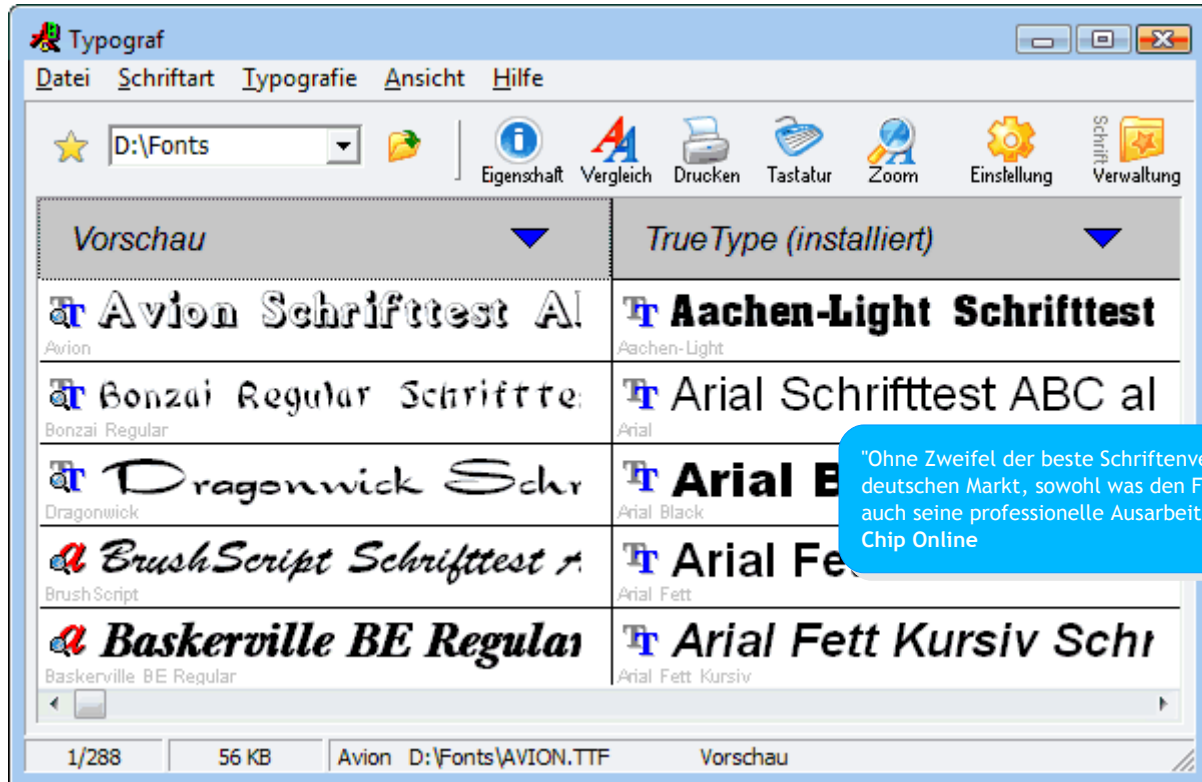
Typograf

Datei Schriftart Typografie Ansicht Hilfe

D:\Fonts

Eigenschaft Vergleich Drucken Tastatur Zoom Einstellung Schrift Verwaltung

| Vorschau | TrueType (installiert) |
|---|---|
| Avion Schrifttest Al | Aachen-Light Schrifttest |
| Avion | Aachen-Light |
| Bonzai Regular Schriftte | Arial Schrifttest ABC al |
| Bonzai Regular | Arial |
| Dragonwick Schr | Arial B |
| Dragonwick | Arial Black |
| BrushScript Schrifttest | Arial Fe |
| BrushScript | Arial Fett |
| Baskerville BE Regular | Arial Fett Kursiv Schr |
| Baskerville BE Regular | Arial Fett Kursiv |

"Ohne Zweifel der beste Schriftenve deutschen Markt, sowohl was den F auch seine professionelle Ausarbeit
Chip Online

1/288 56 KB Avion D:\Fonts\AVION.TTF Vorschau